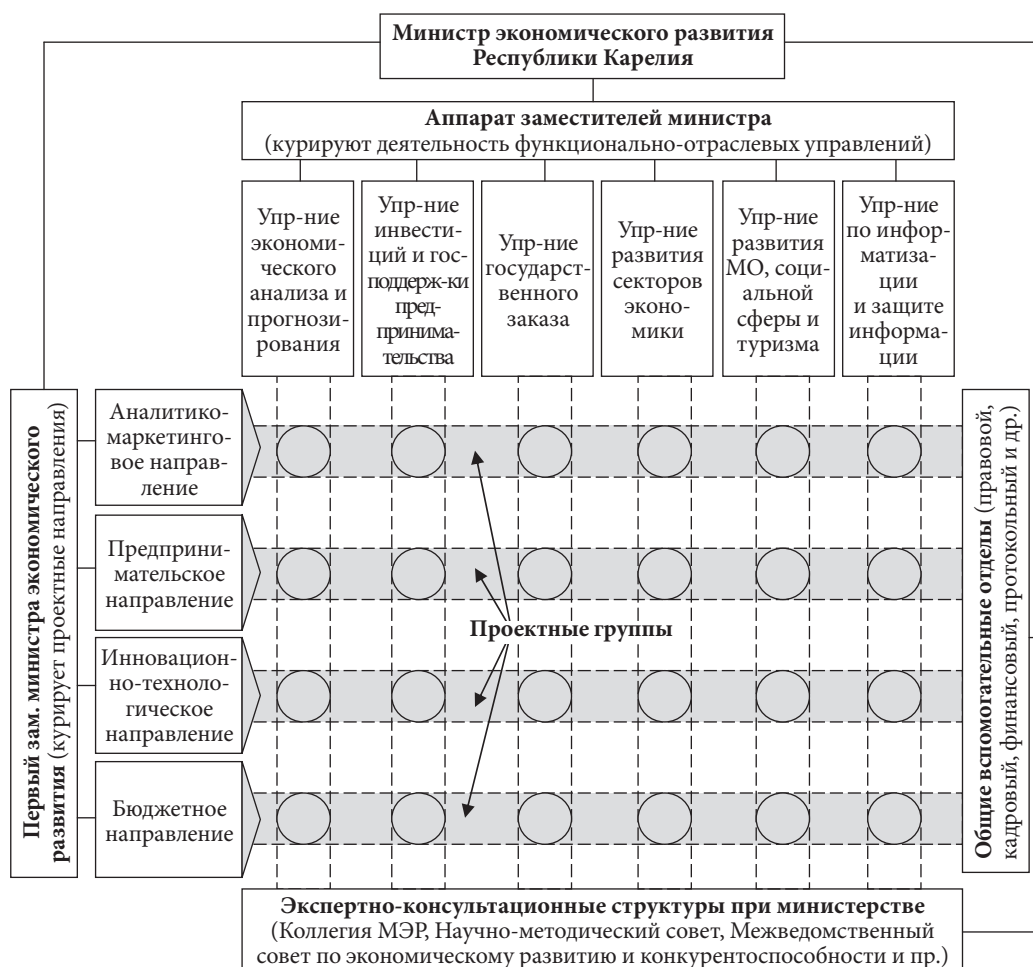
Министр экономического развития Республики Карелия

Аппарат заместителей министра (курируют деятельность функционально-отраслевых управлений)

Упр-ние экономического анализа и прогнозирования

Упр-ние инвестиций и господдерж-ки предпринимательства

Упр-ние государственного заказа

Упр-ние развития секторов экономики

Упр-ние развития МО, социальной сферы и туризма

Упр-ние по информатизации и защите информации

Первый зам. министра экономического развития (курирует проектные направления)

Аналитико-маркетинговое направление

Предпринимательское направление

Инновационно-технологическое направление

Бюджетное направление

Проектные группы

Общие вспомогательные отделы (правовой, кадровый, финансовый, протокольный и др.)

Экспертно-консультационные структуры при министерстве (Коллегия МЭР, Научно-методический совет, Межведомственный совет по экономическому развитию и конкурентоспособности и пр.)